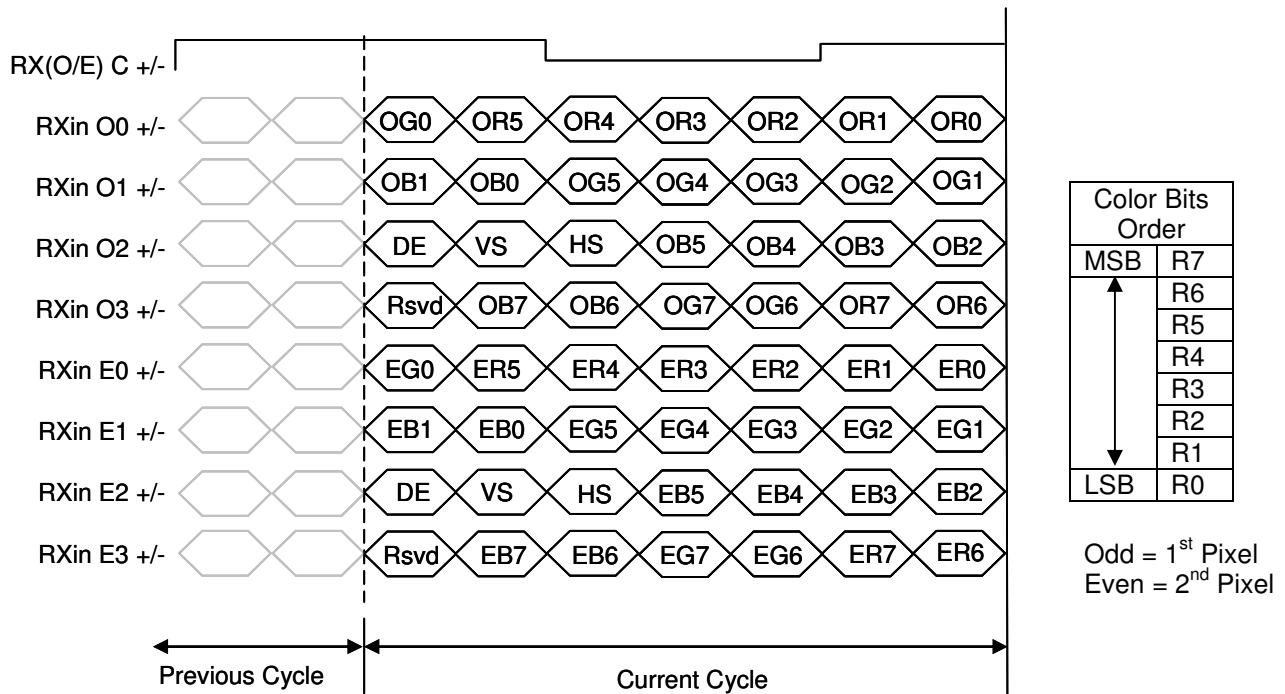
RX(O/E) C +/-

RXin O0 +/- OG0 OR5 OR4 OR3 OR2 OR1 OR0

RXin O1 +/- OB1 OB0 OG5 OG4 OG3 OG2 OG1

RXin O2 +/- DE VS HS OB5 OB4 OB3 OB2

RXin O3 +/- Rsvd OB7 OB6 OG7 OG6 OR7 OR6

RXin E0 +/- EG0 ER5 ER4 ER3 ER2 ER1 ER0

RXin E1 +/- EB1 EB0 EG5 EG4 EG3 EG2 EG1

RXin E2 +/- DE VS HS EB5 EB4 EB3 EB2

RXin E3 +/- Rsvd EB7 EB6 EG7 EG6 ER7 ER6

Previous Cycle

Current Cycle

| Color Bits Order | |
|---|---|
| MSB | R7 |
| | R6 |
| | R5 |
| | R4 |
| | R3 |
| | R2 |
| | R1 |
| LSB | R0 |

Odd = $1^{st}$ Pixel
Even = $2^{nd}$ Pixel